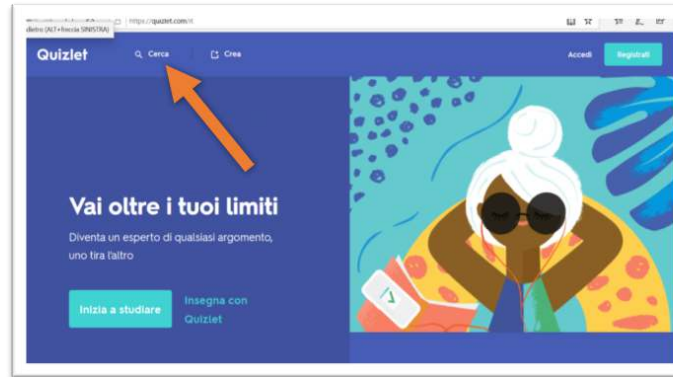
https://quizlet.com/it
dietro (ALT+freccia SINISTRA)

Quizlet
Cerca
Crea
Accedi
Registrati

Vai oltre i tuoi limiti

Diventa un esperto di qualsiasi argomento, uno tira l'altro

Inizia a studiare
Insegna con Quizlet